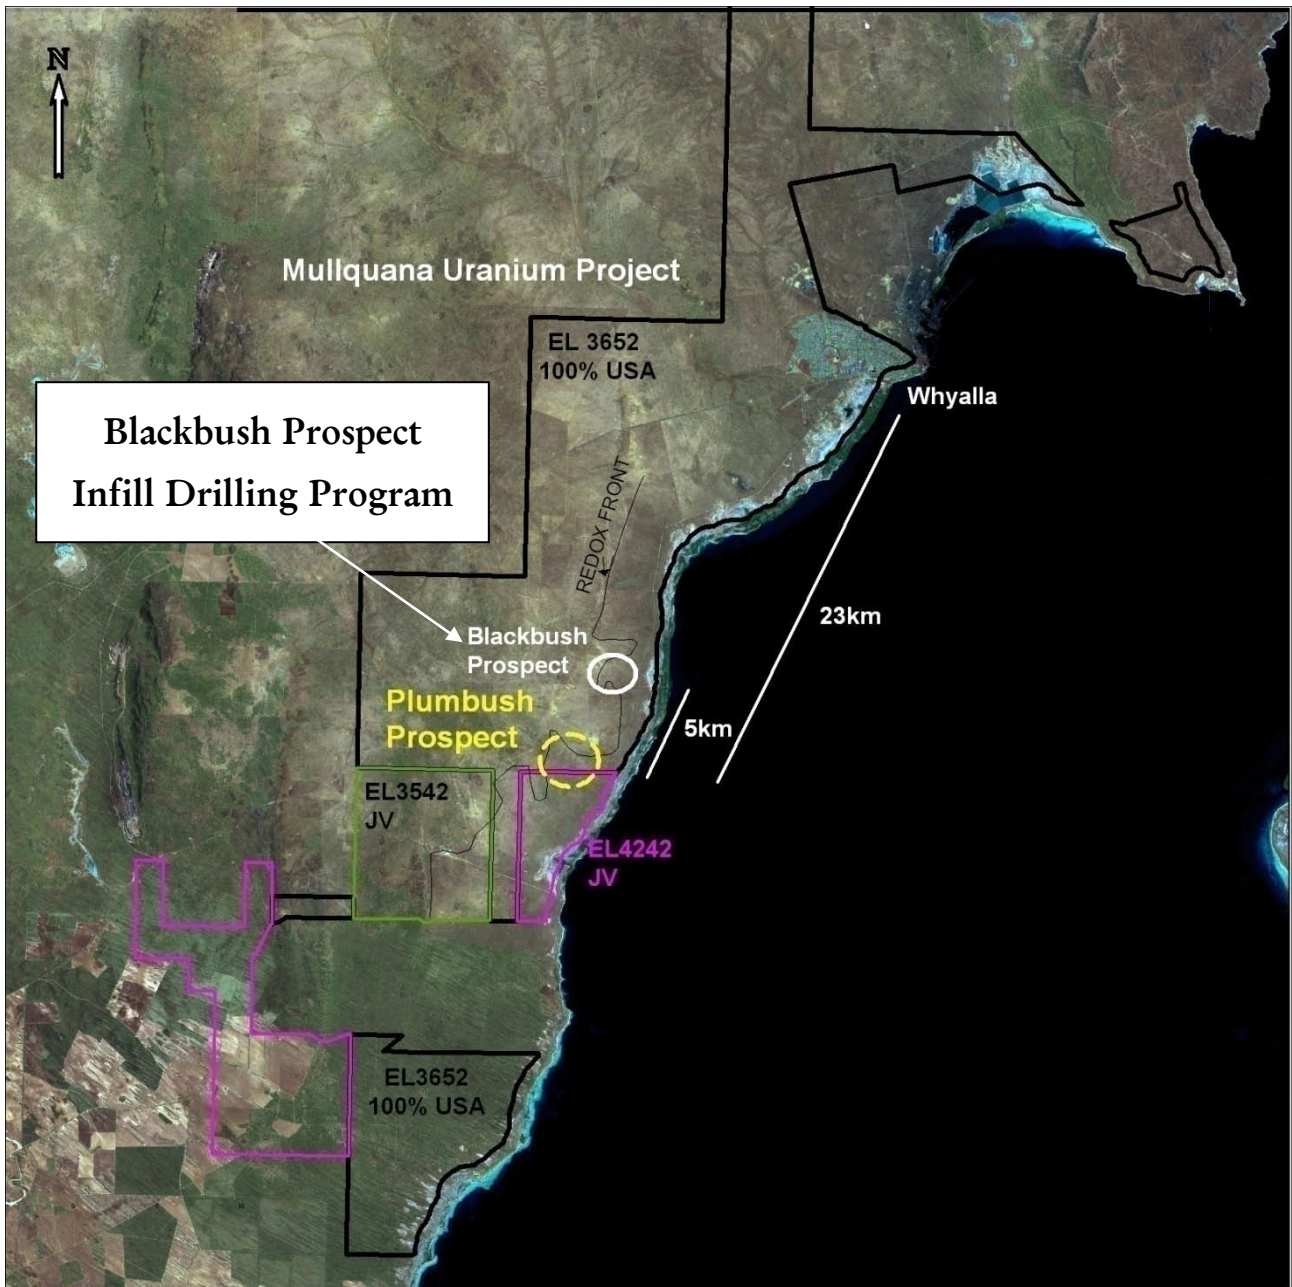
N

Mullquana Uranium Project

EL 3652
100% USA

Whyalla

Blackbush Prospect
Infill Drilling Program

REDOX FRONT

23km

Blackbush
Prospect

Plumbush
Prospect

5km

EL3542
JV

EL4242
JV

EL3652
100% USA